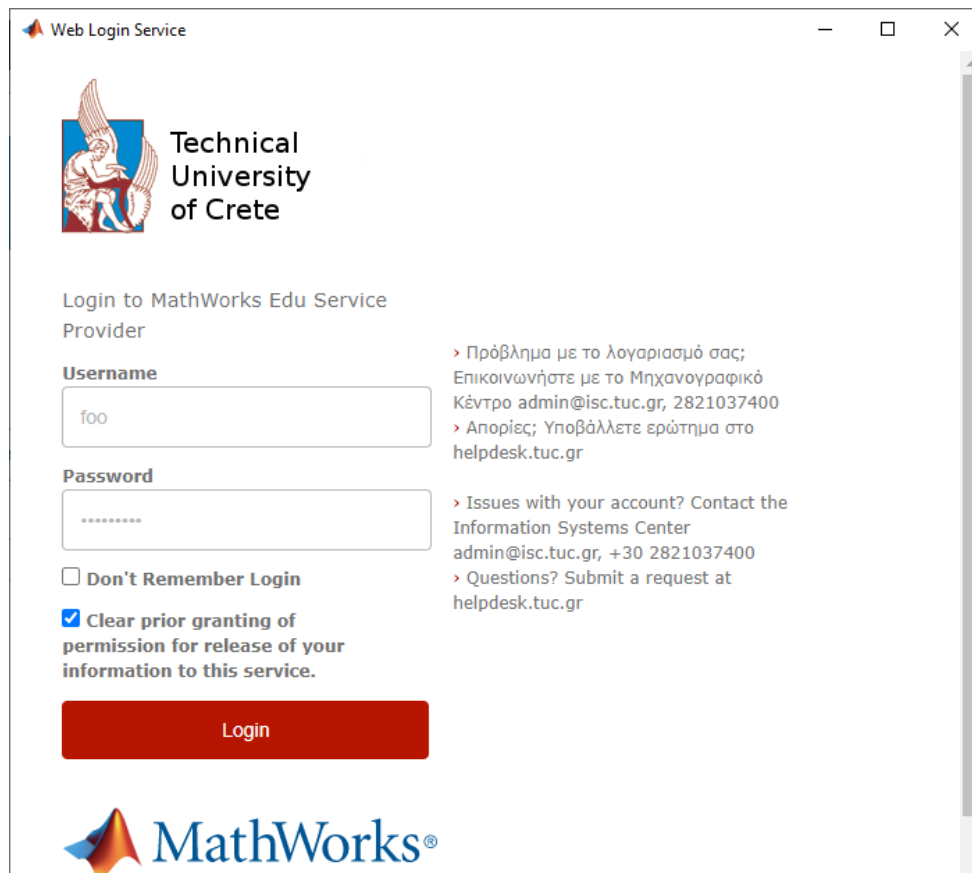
Web Login Service

Technical University of Crete

Login to MathWorks Edu Service Provider

Username

foo

Password

••••••••••

Don't Remember Login

Clear prior granting of permission for release of your information to this service.

Login

› Πρόβλημα με το λογαριασμό σας; Επικοινωνήστε με το Μηχανογραφικό Κέντρο admin@isc.tuc.gr, 2821037400
› Απορίες; Υποβάλλετε ερώτημα στο helpdesk.tuc.gr

› Issues with your account? Contact the Information Systems Center admin@isc.tuc.gr, +30 2821037400
› Questions? Submit a request at helpdesk.tuc.gr

MathWorks®